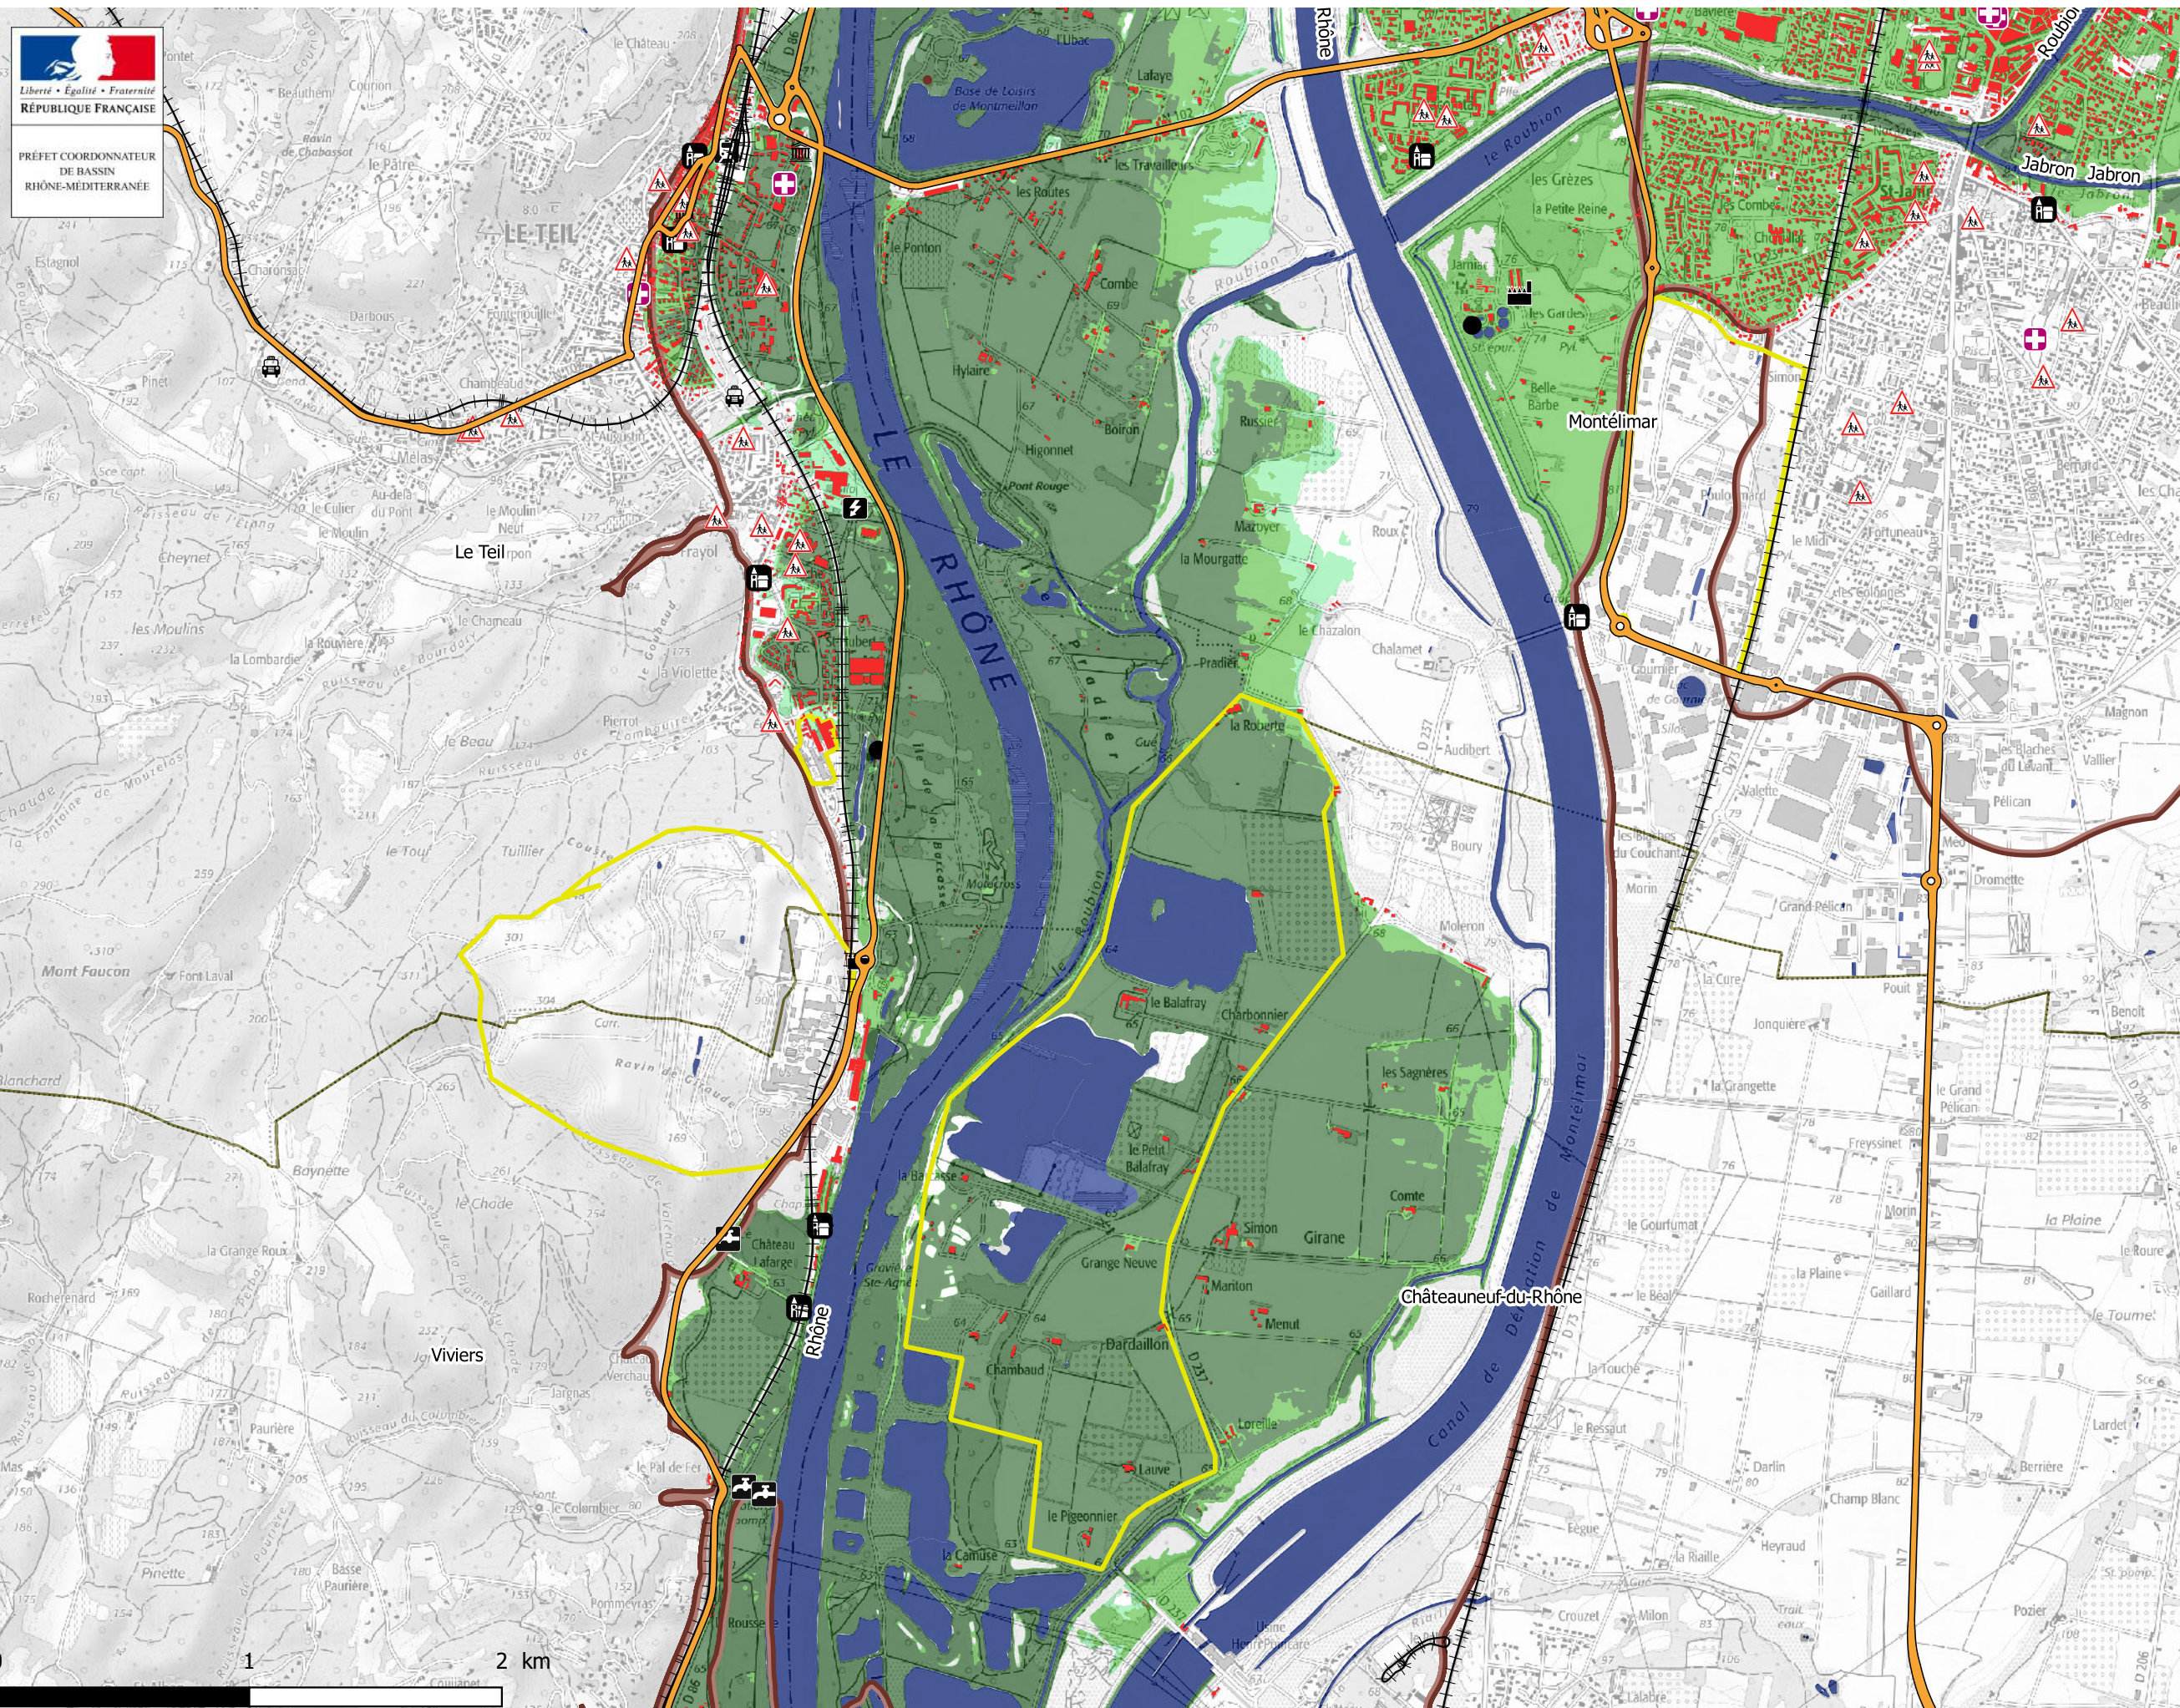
Liberté • Égalité • Fraternité
RÉPUBLIQUE FRANÇAISE

PRÉFET COORDONNATEUR DE BASSIN RHÔNE-MÉDITERRANÉE

LE TEIL
Le Teil
LE RHÔNE
Rhône
Rhône
Montélimar
Châteauneuf-du-Rhône
Viviers
Jabron
Jabron
le Roubion
Roubion
Base de Loisirs de Montmeilhan
les Travailleurs
les Routes
le Ponton
Combe
Hylaire
Higonnet
Pont Rouge
Boiron
Russier
Mazoyer
la Mourgatte
le Chazalon
Chalamet
Pradier
la Roberte
Audibert
Boury
Moleron
le Balafray
Charbonnier
les Sagnères
le Petit Balafray
Comte
Simon
Girane
Grange Neuve
Mariton
Menut
Dardaillon
Chambaud
Loreille
Lauve
le Pigeonnier
la Camuse
Château Lafarge
Mont Faucon
Tuillier
le Tour
Baynette
la Chade
Rocherenard
Pinette
Basse Paurière
Paurière
le Colombier
les Moulins
la Lombardie
la Violette
Frayol
Pierrot
le Beau
le Moulin Neuf
Darbous
Estagnol
Charonsac
Melas
les Grèzes
la Petite Reine
Belle Barbe
les Gardes
Jonquière
la Grangette
le Grand Pélican
Pélican
Drômette
Freyssinet
le Courtumat
la Plaine
la Plaine
Gaillard
le Roure
la Touche
le Ressaut
Darlin
Champ Blanc
Berrière
Heyraud
Crouzet
Milon
Fègue
Pozier
Lalabre
Usine Henri Poincaré
Canal de Dérivation de Montélimar
D 237
D 206
0
1
2 km